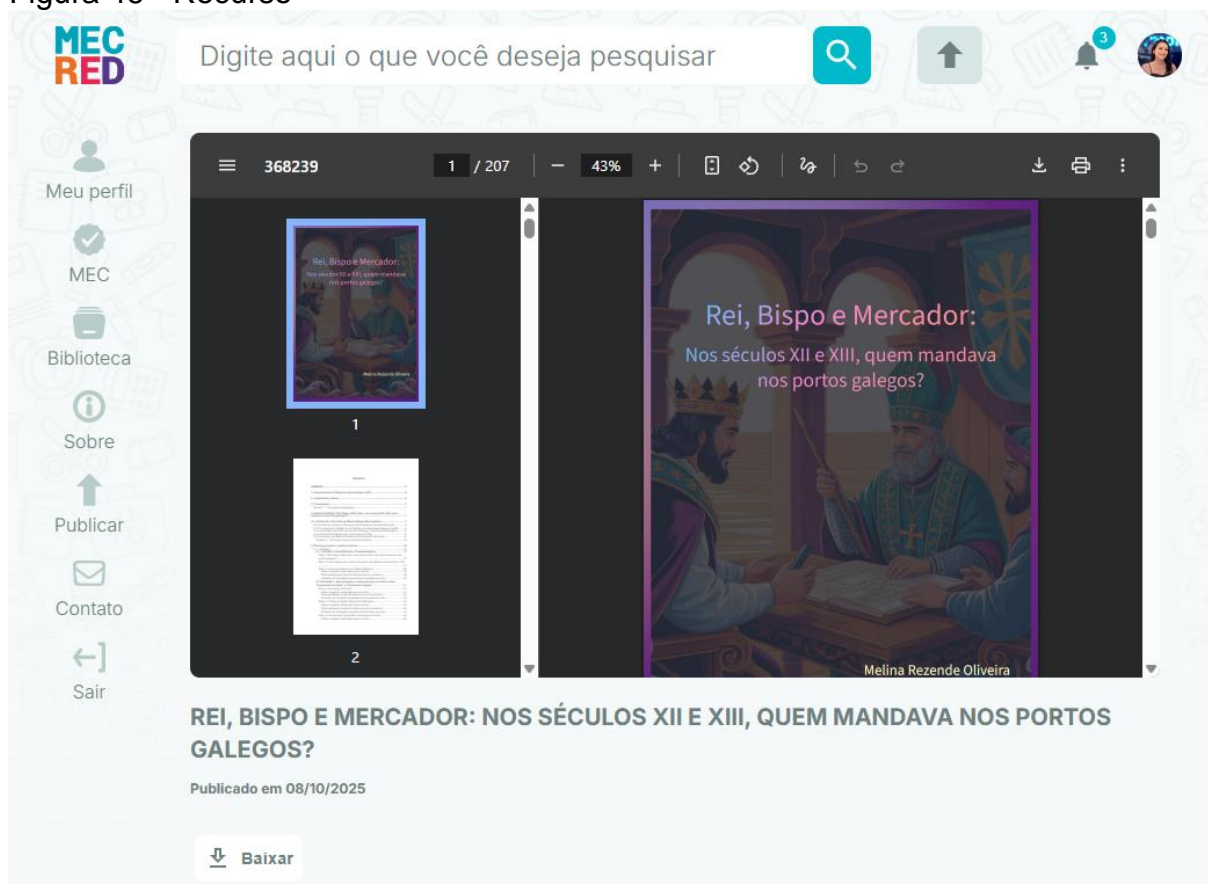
Figura 15 - Recurso

MEC RED

Digite aqui o que você deseja pesquisar

3

Meu perfil

MEC

Biblioteca

Sobre

Publicar

Contato

Sair

368239

1 / 207

43%

Rei, Bispo e Mercador: Nos séculos XII e XIII, quem mandava nos portos galegos?

Melina Rezende Oliveira

1

2

Rei, Bispo e Mercador:

Nos séculos XII e XIII, quem mandava nos portos galegos?

Melina Rezende Oliveira

REI, BISPO E MERCADOR: NOS SÉCULOS XII E XIII, QUEM MANDAVA NOS PORTOS GALEGOS?

Publicado em 08/10/2025

Baixar